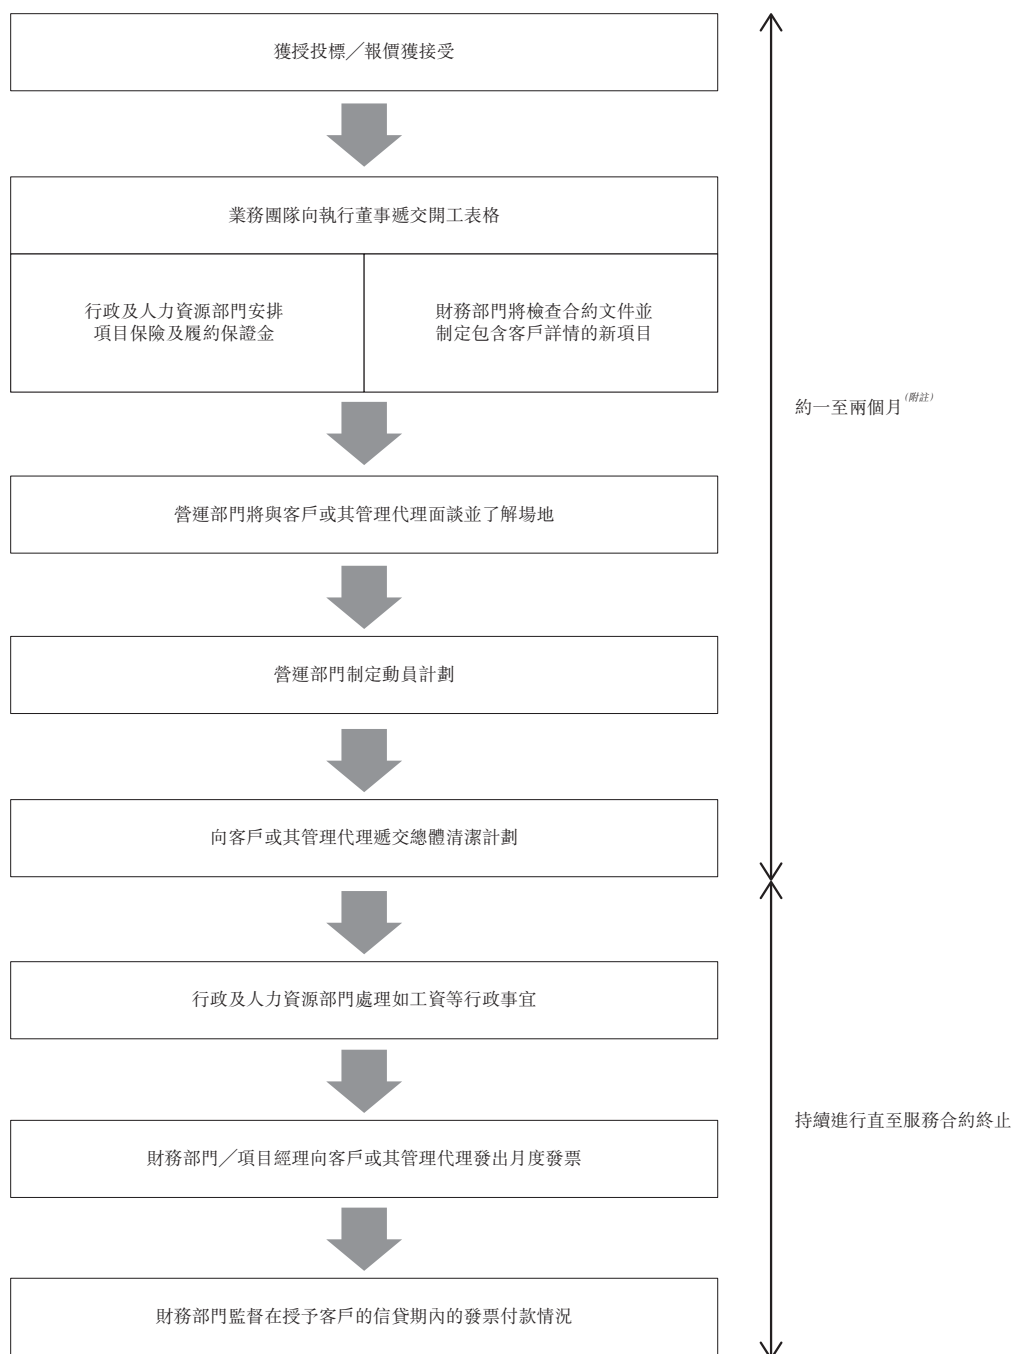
獲授投標／報價獲接受

業務團隊向執行董事遞交開工表格

行政及人力資源部門安排項目保險及履約保證金

財務部門將檢查合約文件並制定包含客戶詳情的新項目

約一至兩個月$^{(附註)}$

營運部門將與客戶或其管理代理面談並了解場地

營運部門制定動員計劃

向客戶或其管理代理遞交總體清潔計劃

行政及人力資源部門處理如工資等行政事宜

持續進行直至服務合約終止

財務部門／項目經理向客戶或其管理代理發出月度發票

財務部門監督在授予客戶的信貸期內的發票付款情況